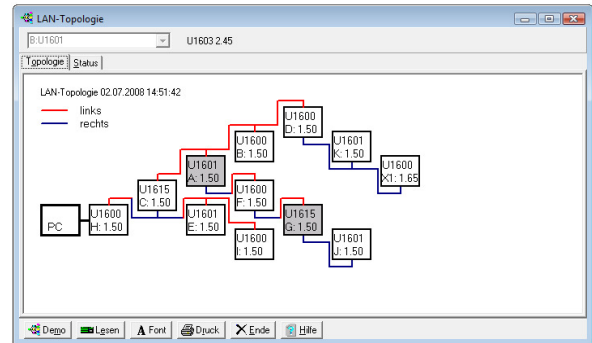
LAN-Topologie

B:U1601

U1603 2.45

Topologie | Status

LAN-Topologie 02.07.2008 14:51:42

links

rechts

PC

U1600
H: 1.50

U1615
C: 1.50

U1601
A: 1.50

U1600
B: 1.50

U1600
D: 1.50

U1601
K: 1.50

U1600
X1: 1.65

U1600
F: 1.50

U1601
E: 1.50

U1615
G: 1.50

U1600
I: 1.50

U1601
J: 1.50

Demo | Lesen | Font | Druck | Ende | Hilfe